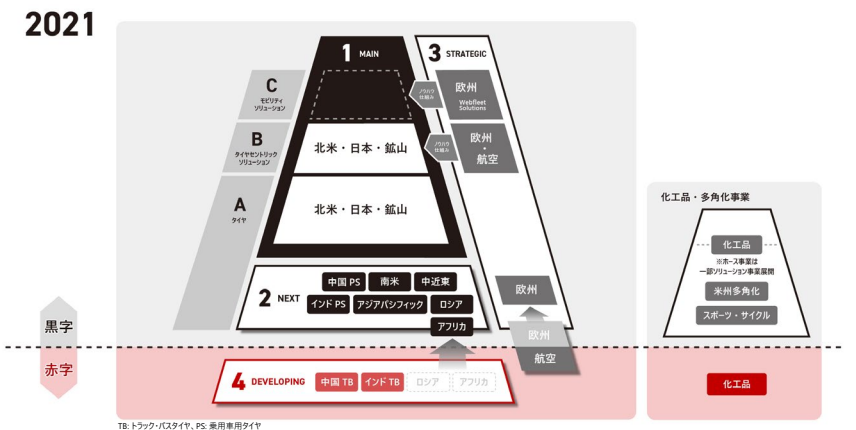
2021

1 MAIN

3 STRATEGIC

C モビリティソリューション

B タイヤセントリックソリューション

A タイヤ

ノウハウ仕組み

欧州 Webfleet Solutions

ノウハウ仕組み

北米・日本・鉱山

欧州・航空

北米・日本・鉱山

2 NEXT

中国 PS
南米
中近東
インド PS
アジアパシフィック
ロシア
アフリカ

欧州

欧州
航空

黒字

赤字

4 DEVELOPING
中国 TB
インド TB
ロシア
アフリカ

化工品・多角化事業

化工品
※ホース事業は一部ソリューション事業展開
米州多角化
スポーツ・サイクル

化工品

TB: トラック・バスタイヤ、PS: 乗用車用タイヤ